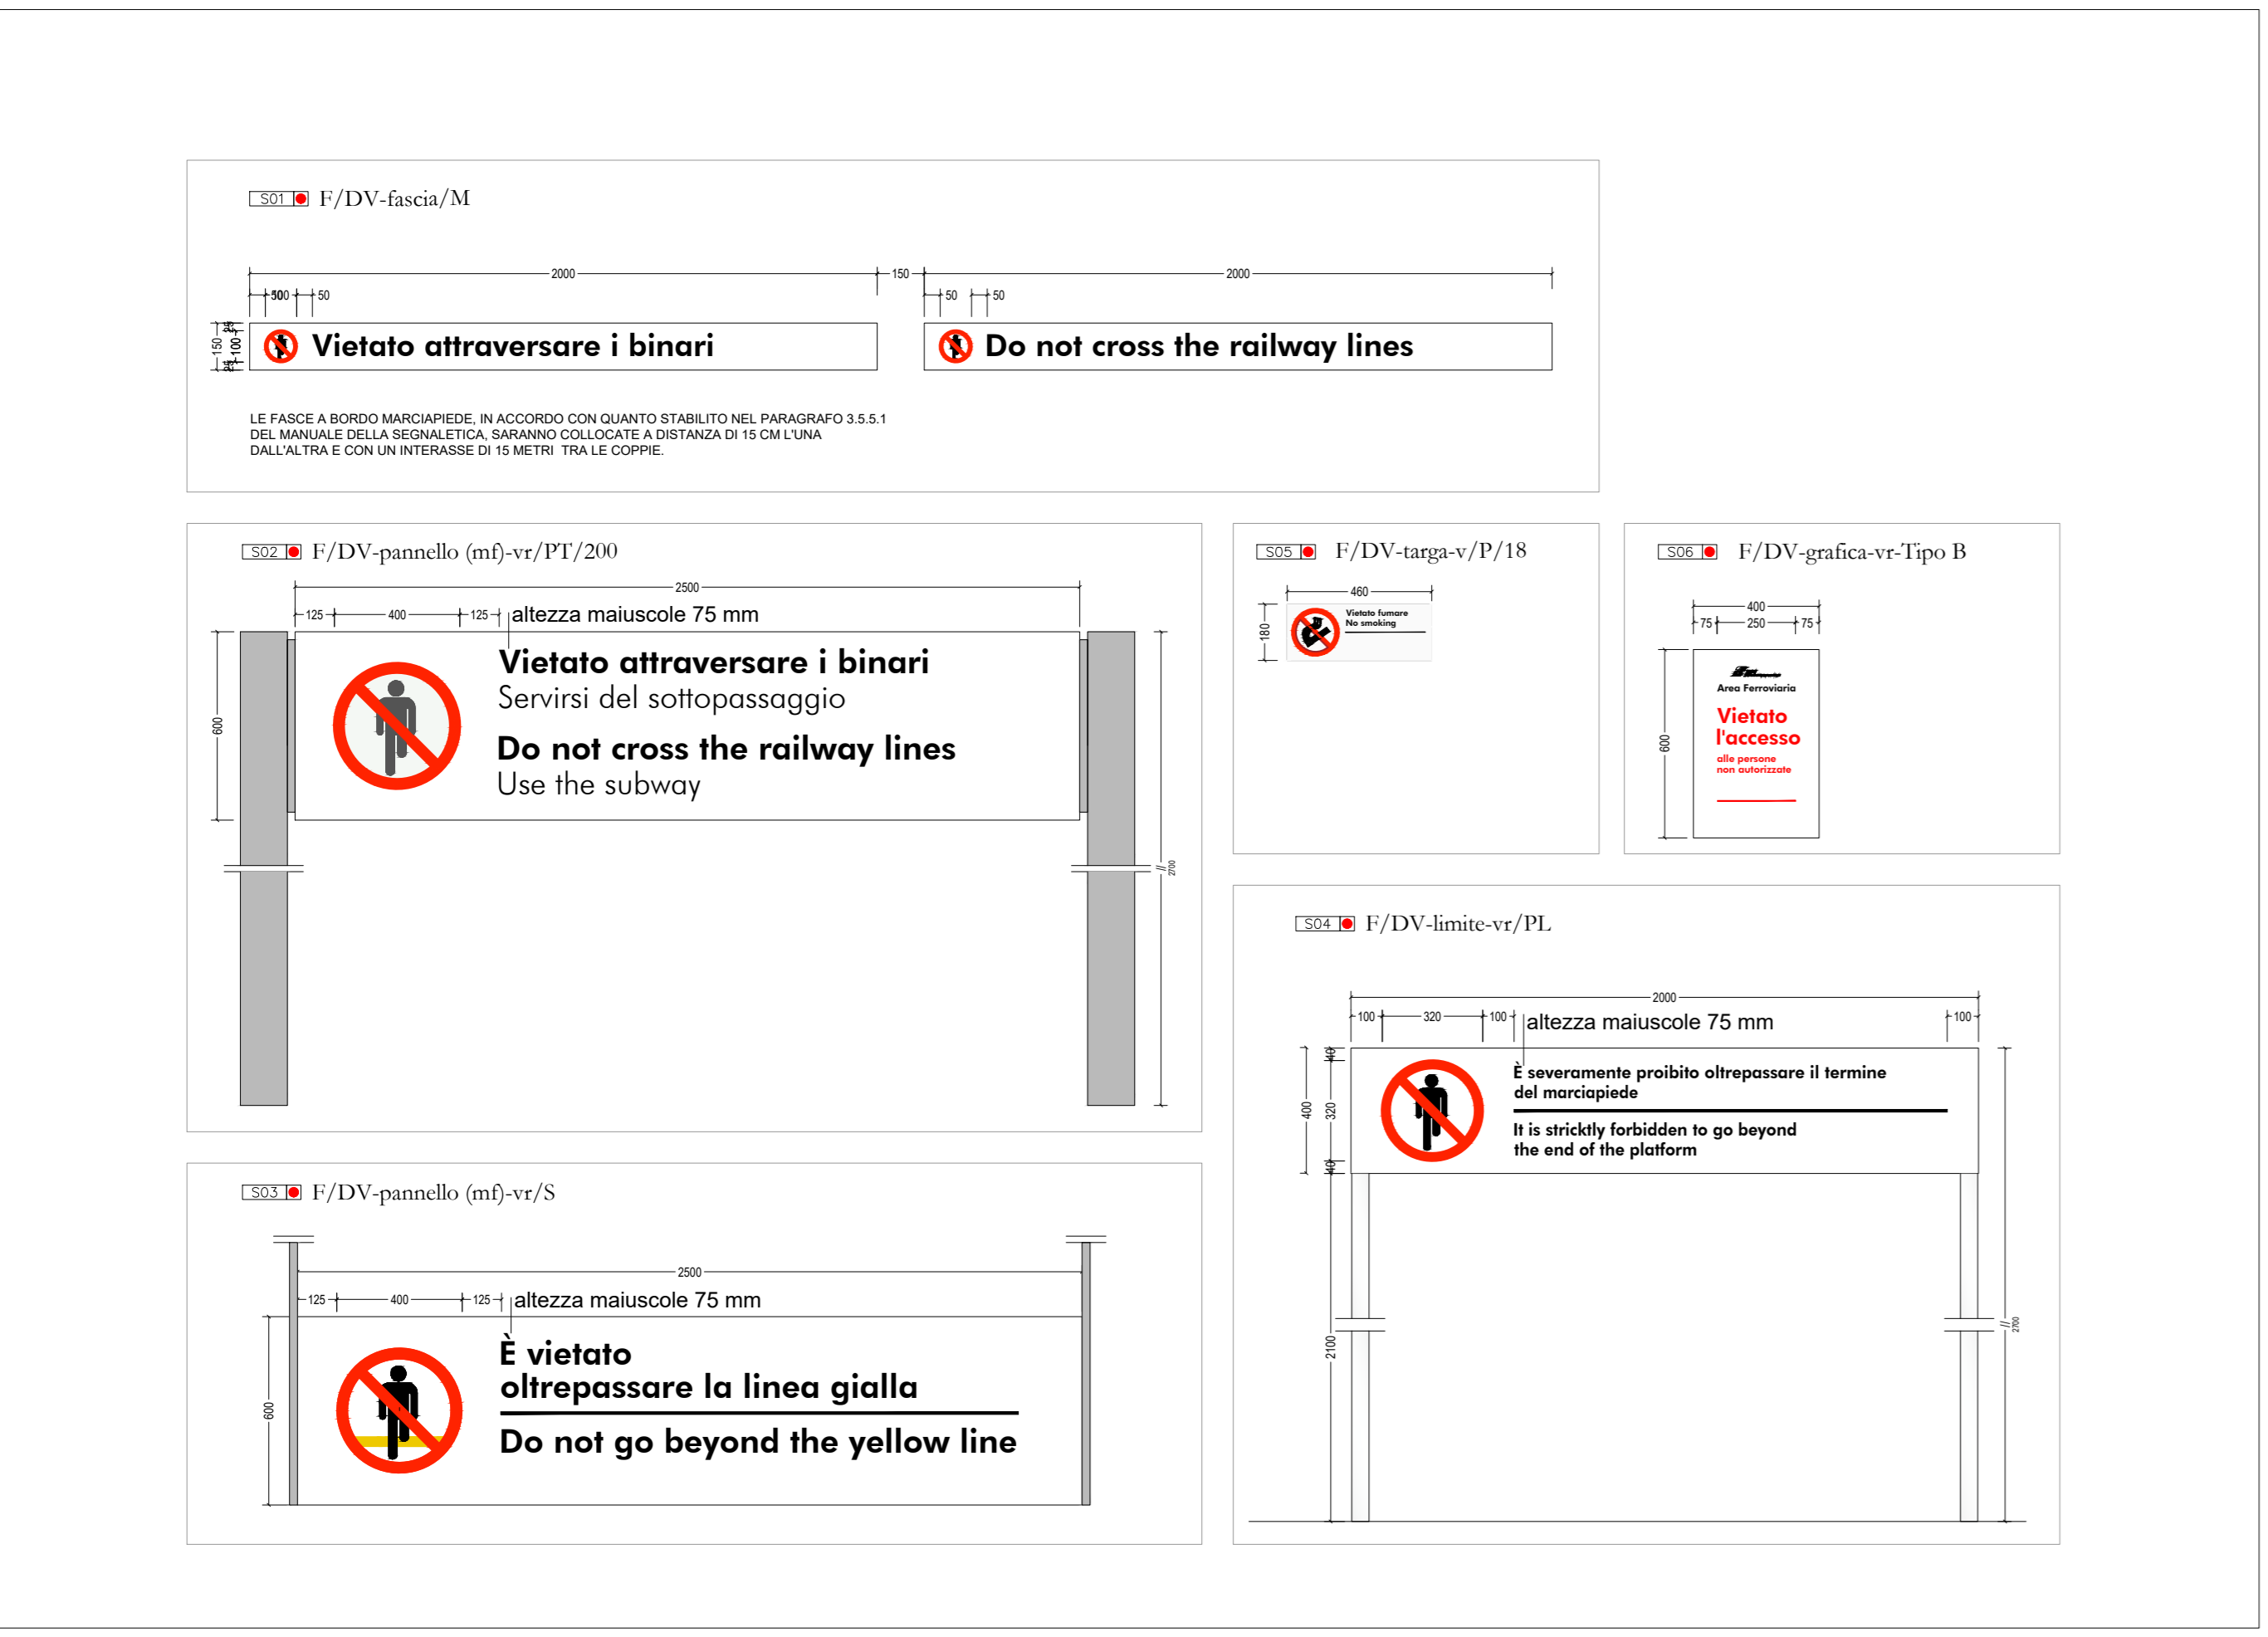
S01 F/DV-fascia/M

2000
150
2000
500
50
50
50
150
100

Vietato attraversare i binari

Do not cross the railway lines

LE FASCE A BORDO MARCIAPIEDE, IN ACCORDO CON QUANTO STABILITO NEL PARAGRAFO 3.5.5.1 DEL MANUALE DELLA SEGNALETICA, SARANNO COLLOCATE A DISTANZA DI 15 CM L'UNA DALL'ALTRA E CON UN INTERASSE DI 15 METRI TRA LE COPPIE.

S02 F/DV-pannello (mf)-vr/PT/200

2500
125
400
125
altezza maiuscole 75 mm
600
2700

Vietato attraversare i binari
Servirsi del sottopassaggio

Do not cross the railway lines
Use the subway

S05 F/DV-targa-v/P/18

460
180

Vietato fumare
No smoking

S06 F/DV-grafica-vr-Tipo B

400
75
250
75
600

Area Ferroviaria
Vietato l'accesso
alle persone non autorizzate

S04 F/DV-limite-vr/PL

2000
100
320
100
100
altezza maiuscole 75 mm
400
40
320
40
2100
2700

È severamente proibito oltrepassare il termine del marciapiede

It is stricktly forbidden to go beyond the end of the platform

S03 F/DV-pannello (mf)-vr/S

2500
125
400
125
altezza maiuscole 75 mm
600

È vietato oltrepassare la linea gialla

Do not go beyond the yellow line